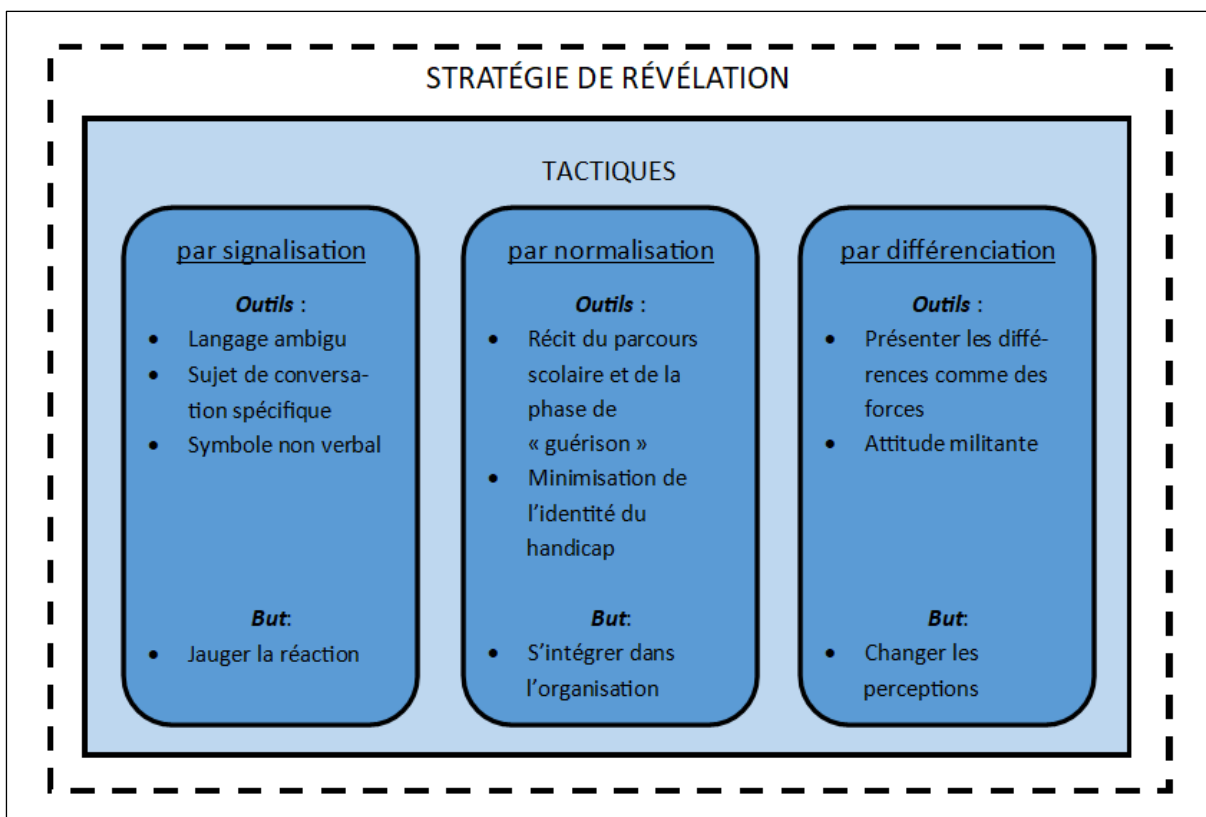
STRATÉGIE DE RÉVÉLATION

TACTIQUES

par signalisation

**Outils** :

- Langage ambigu
- Sujet de conversation spécifique
- Symbole non verbal

**But**:

- Jauger la réaction

par normalisation

**Outils** :

- Récit du parcours scolaire et de la phase de « guérison »
- Minimisation de l'identité du handicap

**But**:

- S'intégrer dans l'organisation

par différenciation

**Outils** :

- Présenter les différences comme des forces
- Attitude militante

**But**:

- Changer les perceptions